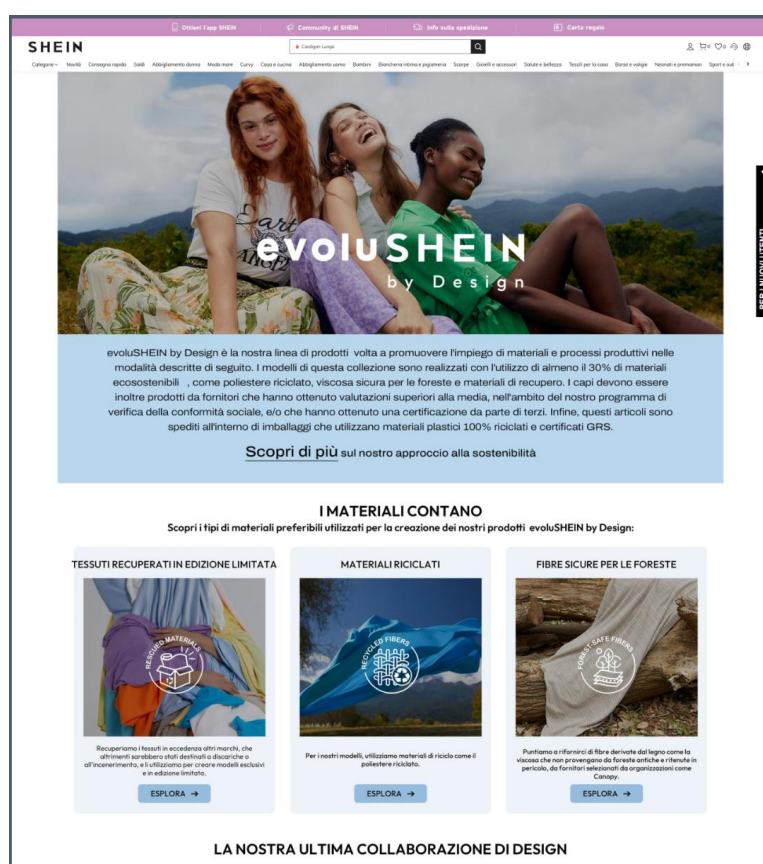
Ottieni l'app SHEIN | Community di SHEIN | Info sulla spedizione | Carta regalo

SHEIN

Cardigan Lunga

Categorie | Novità | Consegna rapida | Saldi | Abbigliamento donna | Moda mare | Curvy | Casa e cucina | Abbigliamento uomo | Bambini | Biancheria intima e pigiameria | Scarpe | Gioielli e accessori | Salute e bellezza | Tessuti per la casa | Borse e valigie | Neonati e premaman | Sport e out

evoluSHEIN
by Design

evoluSHEIN by Design è la nostra linea di prodotti volta a promuovere l'impiego di materiali e processi produttivi nelle modalità descritte di seguito. I modelli di questa collezione sono realizzati con l'utilizzo di almeno il 30% di materiali ecosostenibili , come poliestere riciclato, viscosa sicura per le foreste e materiali di recupero. I capi devono essere inoltre prodotti da fornitori che hanno ottenuto valutazioni superiori alla media, nell'ambito del nostro programma di verifica della conformità sociale, e/o che hanno ottenuto una certificazione da parte di terzi. Infine, questi articoli sono spediti all'interno di imballaggi che utilizzano materiali plastici 100% riciclati e certificati GRS.

Scopri di più sul nostro approccio alla sostenibilità

I MATERIALI CONTANO
Scopri i tipi di materiali preferibili utilizzati per la creazione dei nostri prodotti evoluSHEIN by Design:

TESSUTI RECUPERATI IN EDIZIONE LIMITATA
RESCUED MATERIALS
Recuperiamo i tessuti in eccedenza altri marchi, che altrimenti sarebbero stati destinati a discariche o all'incenerimento, e li utilizziamo per creare modelli esclusivi e in edizione limitata.
ESPLORA →

MATERIALI RICICLATI
RECYCLED FIBERS
Per i nostri modelli, utilizziamo materiali di riciclo come il poliestere riciclato.
ESPLORA →

FIBRE SICURE PER LE FORESTE
FOREST SAFE FIBERS
Puntiamo a rifornirci di fibre derivate dal legno come la viscosa che non provengano da foreste antiche e ritenute in pericolo, da fornitori selezionati da organizzazioni come Canopy.
ESPLORA →

LA NOSTRA ULTIMA COLLABORAZIONE DI DESIGN